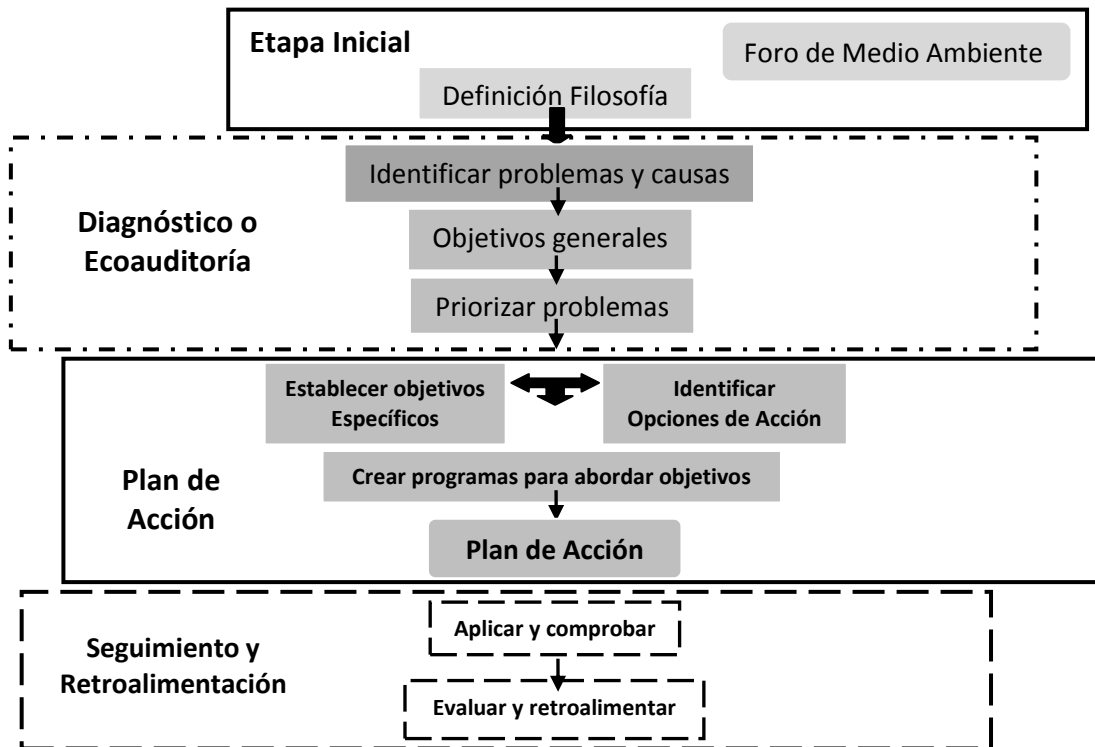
Etapa Inicial

Foro de Medio Ambiente

Definición Filosofía

Identificar problemas y causas

Diagnóstico o Ecoauditoría

Objetivos generales

Priorizar problemas

Establecer objetivos Específicos

Identificar Opciones de Acción

Plan de Acción

Crear programas para abordar objetivos

Plan de Acción

Seguimiento y Retroalimentación

Aplicar y comprobar

Evaluar y retroalimentar